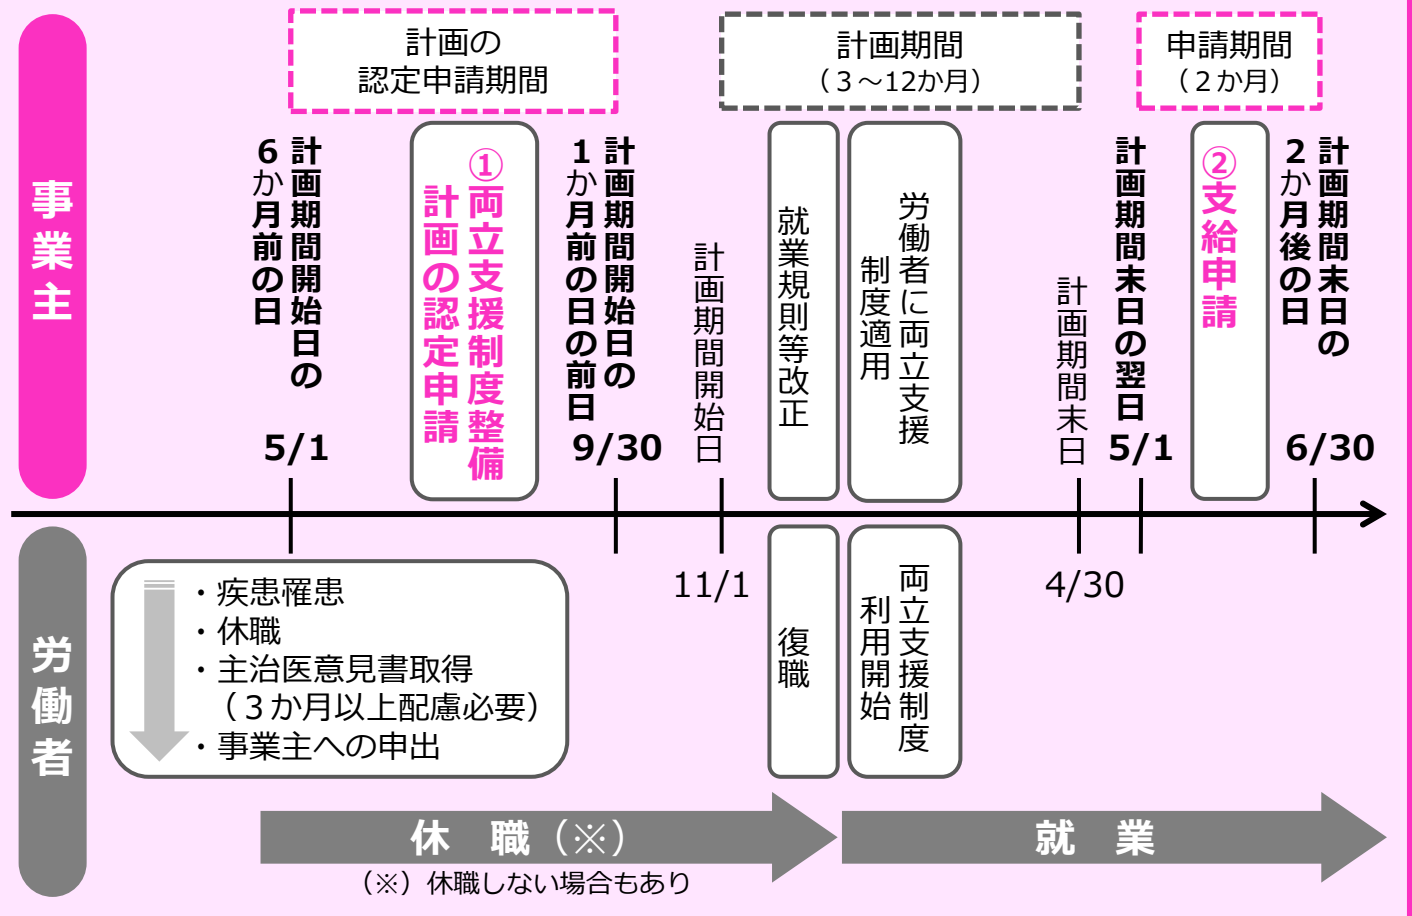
事業主

計画の認定申請期間

計画期間（３～12か月）

申請期間（２か月）

計画期間開始日の６か月前の日

5/1

①両立支援制度整備計画の認定申請

計画期間開始日の１か月前の日の前日

9/30

計画期間開始日

就業規則等改正

労働者に両立支援制度適用

計画期間末日

計画期間末日の翌日

5/1

②支給申請

計画期間末日の２か月後の日

6/30

労働者

・疾患罹患
・休職
・主治医意見書取得（３か月以上配慮必要）
・事業主への申出

11/1

復職

両立支援制度利用開始

4/30

休　職（※）

（※）休職しない場合もあり

就　業